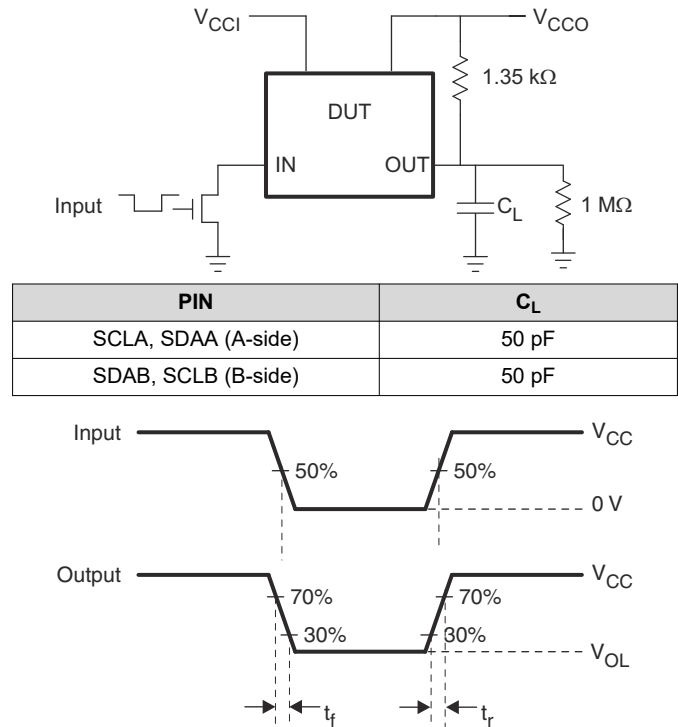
$V_{CCI}$

$V_{CCO}$

1.35 kΩ

DUT

IN

OUT

Input

$C_L$

1 MΩ

| PIN | $C_L$ |
|---|---|
| SCLA, SDAA (A-side) | 50 pF |
| SDAB, SCLB (B-side) | 50 pF |

Input

$V_{CC}$

50%

50%

0 V

Output

$V_{CC}$

70%

70%

30%

30%

$V_{OL}$

$t_f$

$t_r$